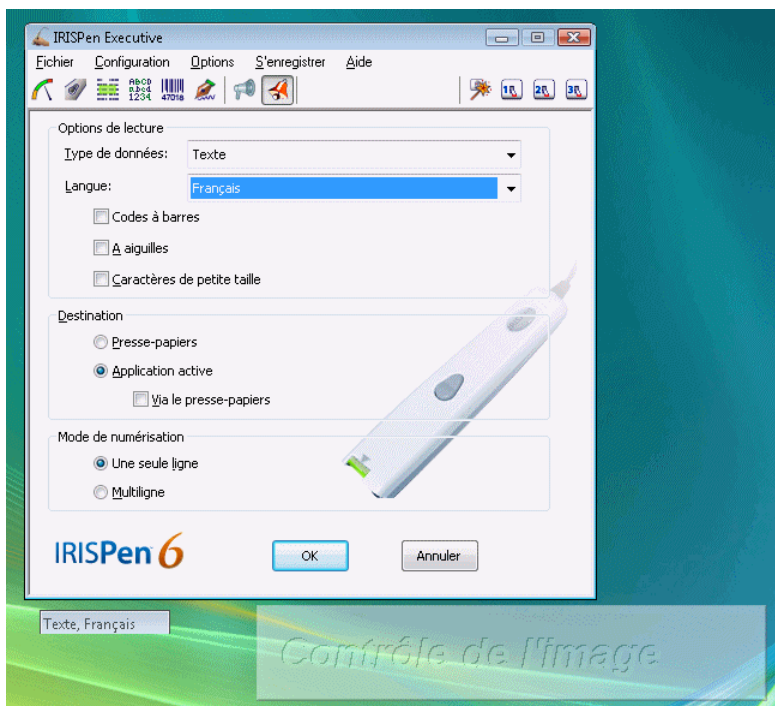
IRISPen Executive

Fichier Configuration Options S'enregistrer Aide

AbCD
a.bcd
1234

47018

1R 2R 3R

Options de lecture

Type de données: Texte

Langue: Français

Codes à barres

A aiguilles

Caractères de petite taille

Destination

Presse-papiers

Application active

Via le presse-papiers

Mode de numérisation

Une seule ligne

Multiligne

IRISPen 6

OK

Annuler

Texte, Français

Contrôle de l'image